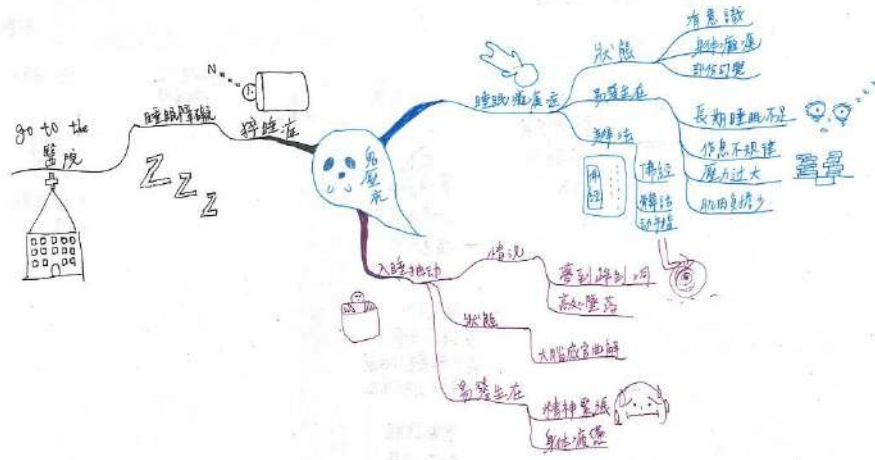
go to the 醫院

睡眠障礙

猝睡症

N

Z Z Z

鬼壓床

睡眠癱瘓症

狀態

有意識

肌肉癱瘓

部份幻覺

易發生在

長期睡眠不足

作息不規律

壓力過大

肌肉負擔多

解法

佛經

佛經

轉移注意力

入睡抽動

情況

夢到踩到洞

高处墜落

狀態

大腦感官曲解

易發生在

精神緊張

身體疲勞